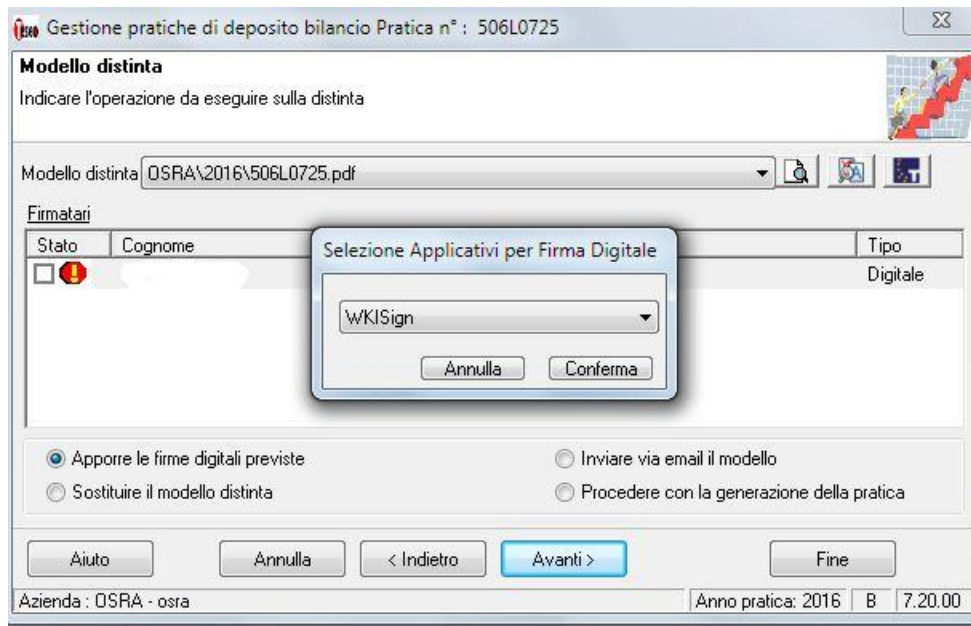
Gestione pratiche di deposito bilancio Pratica n° : 506L0725

Modello distinta
Indicare l'operazione da eseguire sulla distinta

Modello distinta OSRA\2016\506L0725.pdf

Firmatari

| Stato | Cognome | Tipo |
|---|---|---|
| | | Digitale |

Selezione Applicativi per Firma Digitale

WKISign

Annulla Conferma

Apporre le firme digitali previste
Sostituire il modello distinta
Inviare via email il modello
Procedere con la generazione della pratica

Aiuto Annulla < Indietro Avanti > Fine

Azienda : OSRA - osra
Anno pratica: 2016 B 7.20.00